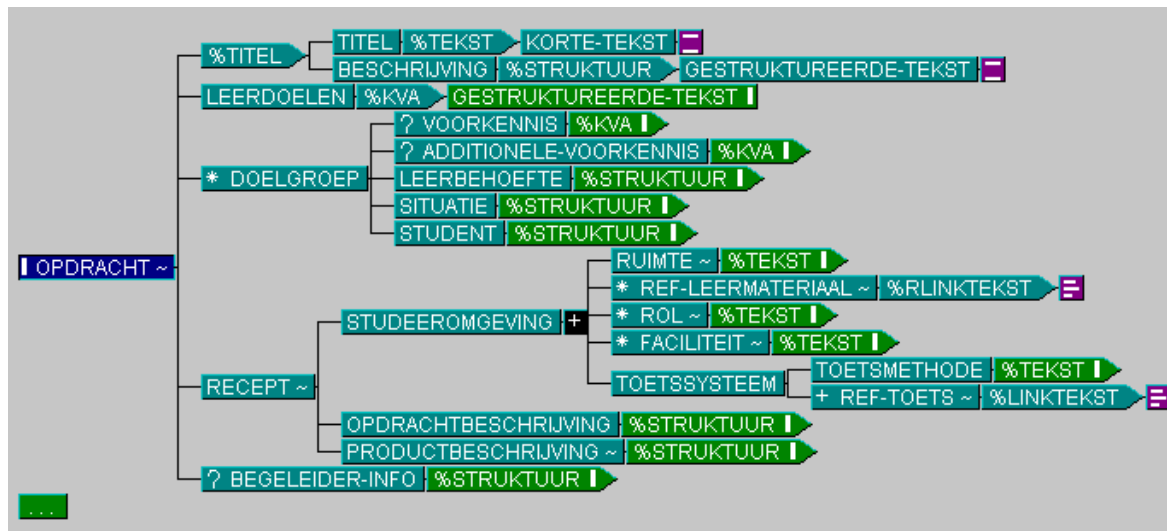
%TITEL
TITEL %TEKST KORTE-TEKST
BESCHRIJVING %STRUKTUUR GESTRUKTUREERDE-TEKST
LEERDOELEN %KVA GESTRUKTUREERDE-TEKST
* DOELGROEP
? VOORKENNIS %KVA
? ADDITIONELE-VOORKENNIS %KVA
LEERBEHOEFTE %STRUKTUUR
SITUATIE %STRUKTUUR
STUDENT %STRUKTUUR
OPDRACHT ~
RECEPT ~
STUDEEROMGEVING +
RUIMTE ~ %TEKST
* REF-LEERMATERIAAL ~ %RLINKTEKST
* ROL ~ %TEKST
* FACILITEIT ~ %TEKST
TOETSSYSTEEM
TOETSMETHODE %TEKST
+ REF-TOETS ~ %LINKTEKST
OPDRACHTBESCHRIJVING %STRUKTUUR
PRODUCTBESCHRIJVING ~ %STRUKTUUR
? BEGELEIDER-INFO %STRUKTUUR
...